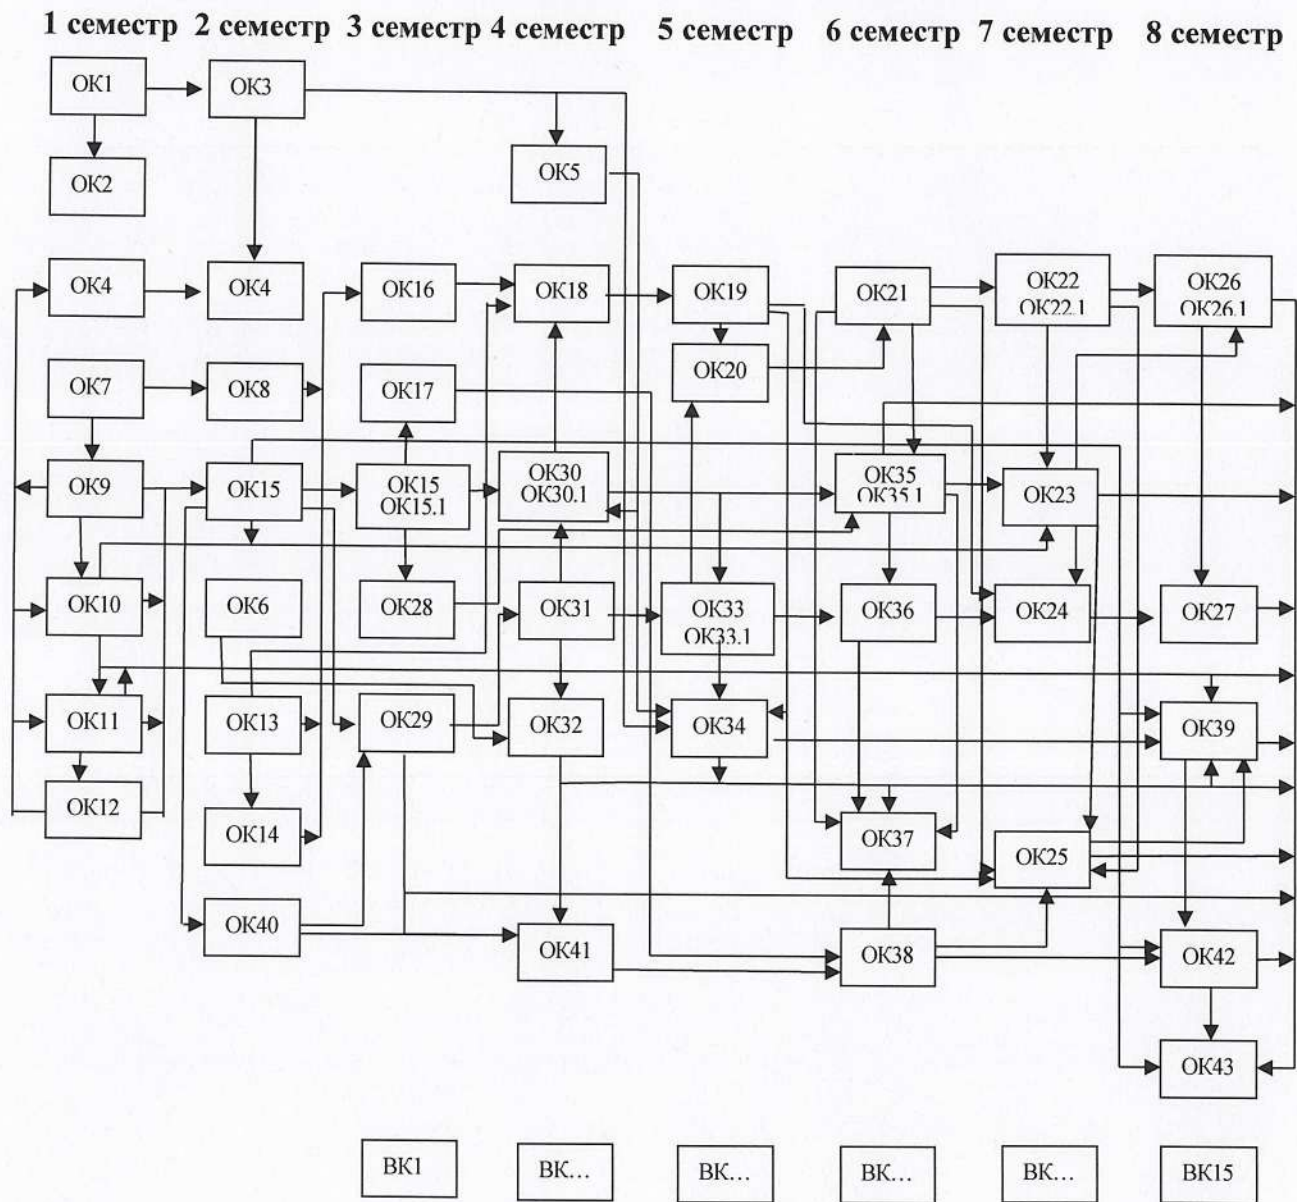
1 семестр 2 семестр 3 семестр 4 семестр 5 семестр 6 семестр 7 семестр 8 семестр

ОК1
ОК3
ОК2
ОК5
ОК4
ОК4
ОК16
ОК18
ОК19
ОК21
ОК22
ОК22.1
ОК26
ОК26.1
ОК20
ОК7
ОК8
ОК17
ОК9
ОК15
ОК15
ОК15.1
ОК30
ОК30.1
ОК35
ОК35.1
ОК23
ОК10
ОК6
ОК28
ОК31
ОК33
ОК33.1
ОК36
ОК24
ОК27
ОК11
ОК13
ОК29
ОК32
ОК34
ОК39
ОК12
ОК14
ОК37
ОК25
ОК40
ОК41
ОК38
ОК42
ОК43

ВК1
ВК...
ВК...
ВК...
ВК...
ВК15